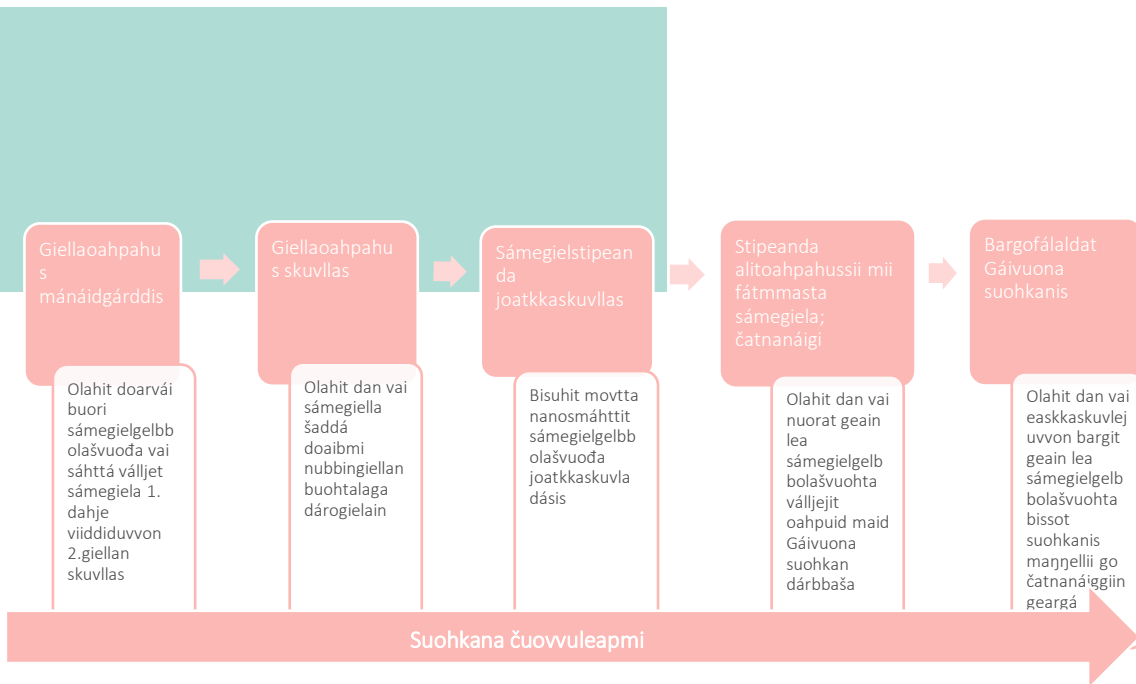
Giellaoahpahus mánáidgárddis

Olahit doarvái buori sámegielgelbb olašvuođa vai sáhttá válljet sámegiela 1. dahje viiddiduvvon 2.giellan skuvllas

Giellaoahpahus skuvllas

Olahit dan vai sámegiella šaddá doaibmi nubbingiellan buohtalaga dárogielain

Sámegielstipeanda joatkkaskuvllas

Bisuhit movtta nanosmáhttit sámegielgelbb olašvuođa joatkkaskuvla dásis

Stipeanda alitoahpahussii mii fátmmasta sámegiela; čatnanáigi

Olahit dan vai nuorat geain lea sámegielgelb bolašvuohta válljejit oahpuid maid Gáivuona suohkan dárbbaša

Bargofálaldat Gáivuona suohkanis

Olahit dan vai easkkaskuvlej uvvon bargit geain lea sámegielgelb bolašvuohta bissot suohkanis maŋŋellii go čatnanáiggiin geargá

Suohkana čuovvuleapmi